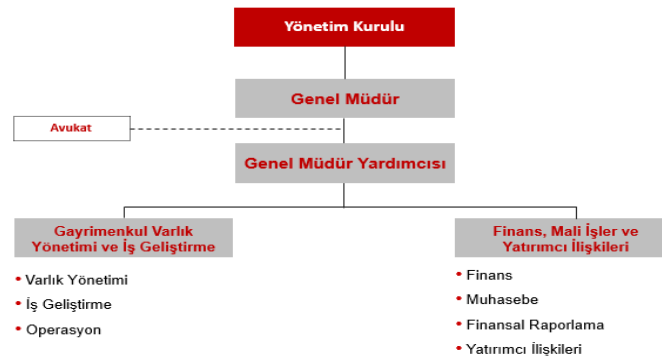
Yönetim Kurulu

Genel Müdür

Avukat

Genel Müdür Yardımcısı

Gayrimenkul Varlık Yönetimi ve İş Geliştirme

• Varlık Yönetimi
• İş Geliştirme
• Operasyon

Finans, Mali İşler ve Yatırımcı İlişkileri

• Finans
• Muhasebe
• Finansal Raporlama
• Yatırımcı İlişkileri